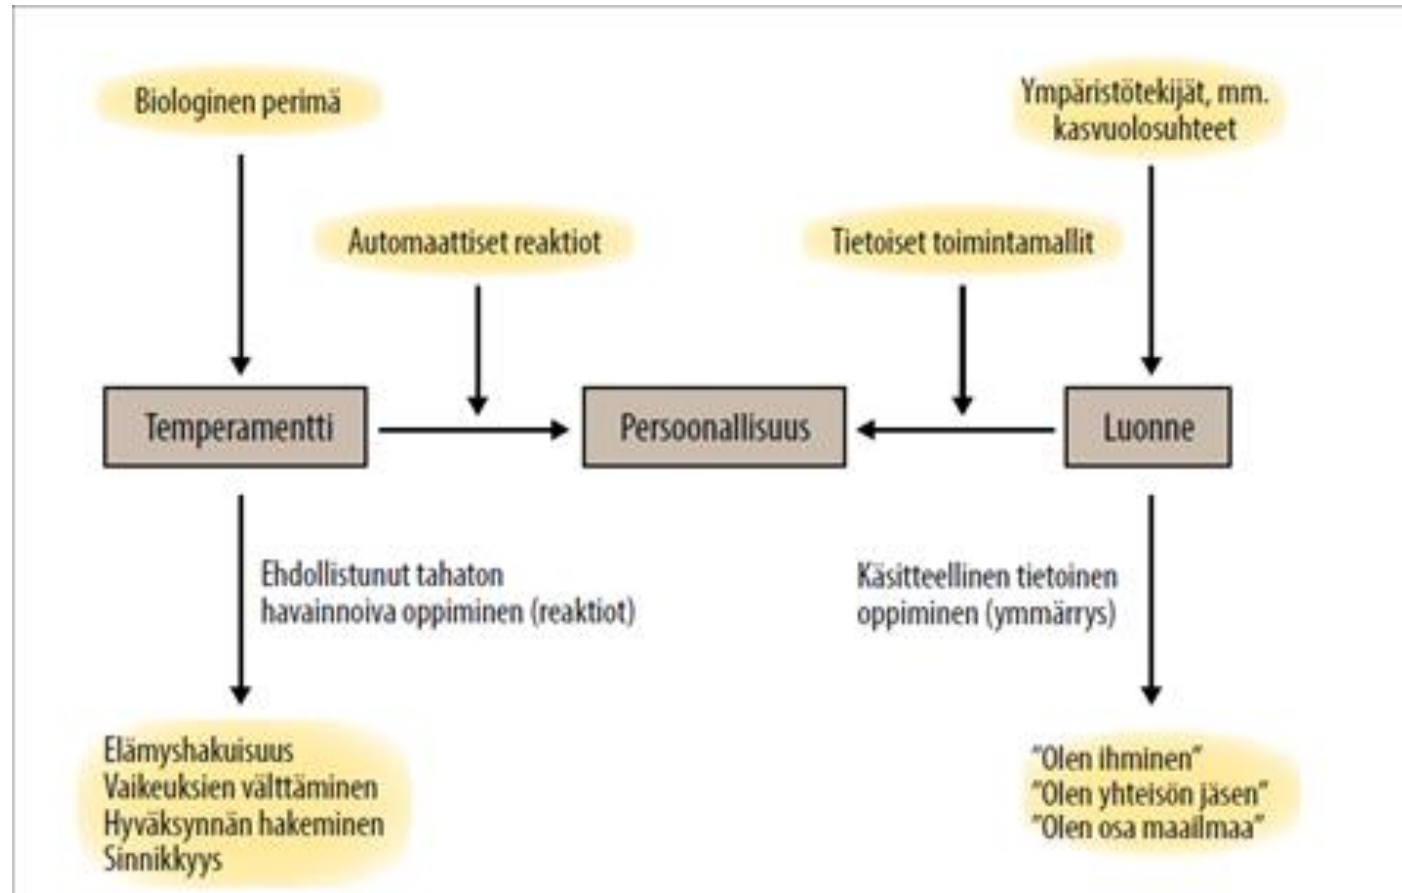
Biologinen perimä

Ympäristötekijät, mm. kasvuolosuhteet

Automaattiset reaktiot

Tietoiset toimintamallit

Temperamentti

Persoonallisuus

Luonne

Ehdollistunut tahaton havainnoiva oppiminen (reaktiot)

Käsitteellinen tietoinen oppiminen (ymmärrys)

Elämyshakuisuus
Vaikeuksien välttäminen
Hyväksynnän hakeminen
Sinnikkyys

"Olen ihminen"
"Olen yhteisön jäsen"
"Olen osa maailmaa"